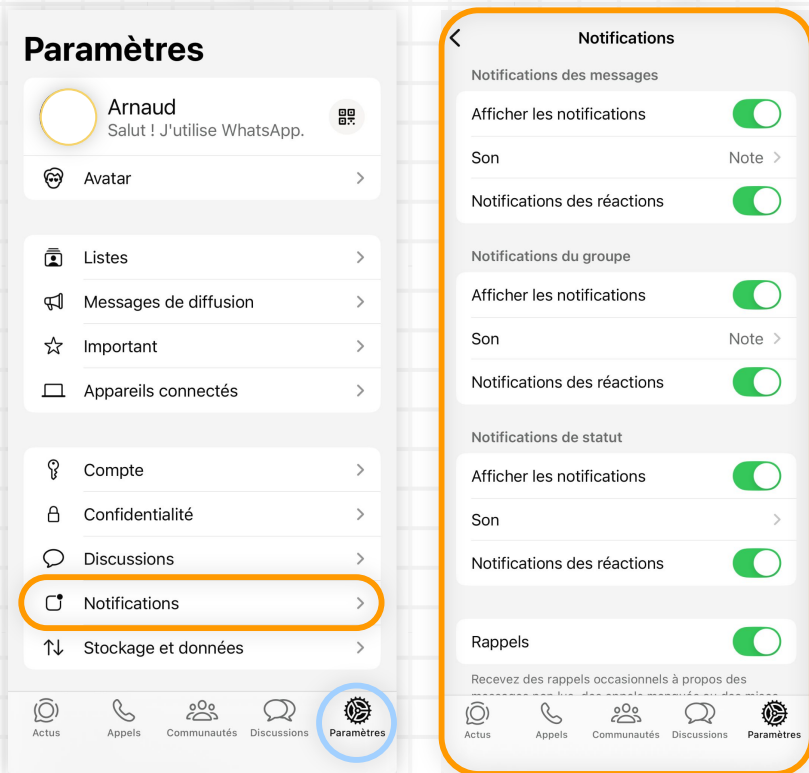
Paramètres

Arnaud
Salut ! J'utilise WhatsApp.

Avatar

Listes

Messages de diffusion

Important

Appareils connectés

Compte

Confidentialité

Discussions

Notifications

Stockage et données

Actus Appels Communautés Discussions Paramètres

Notifications

Notifications des messages

Afficher les notifications

Son Note

Notifications des réactions

Notifications du groupe

Afficher les notifications

Son Note

Notifications des réactions

Notifications de statut

Afficher les notifications

Son

Notifications des réactions

Rappels

Recevez des rappels occasionnels à propos des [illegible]

Actus Appels Communautés Discussions Paramètres